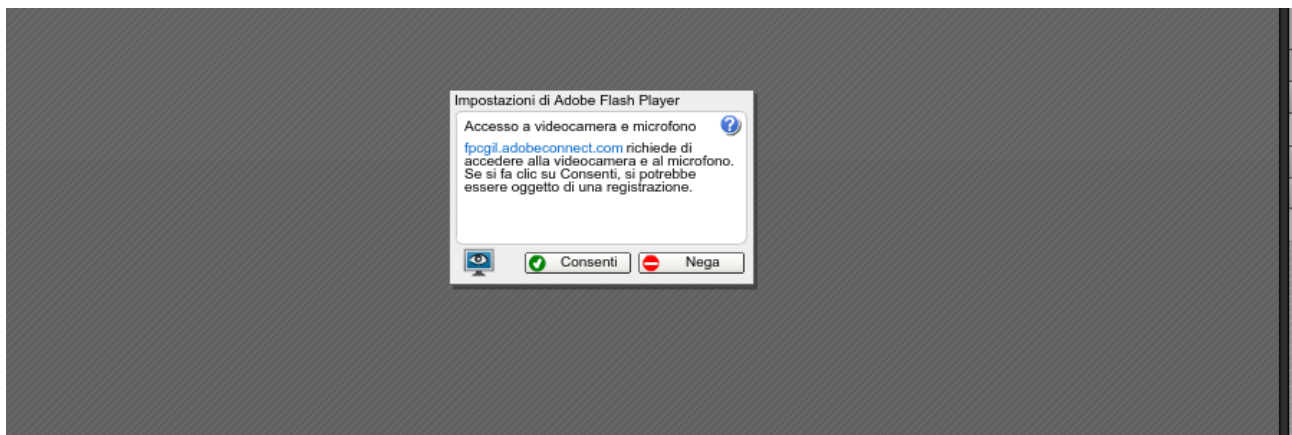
Impostazioni di Adobe Flash Player

Accesso a videocamera e microfono

fpcgil.adobeconnect.com richiede di accedere alla videocamera e al microfono. Se si fa clic su Consenti, si potrebbe essere oggetto di una registrazione.

Consenti

Nega